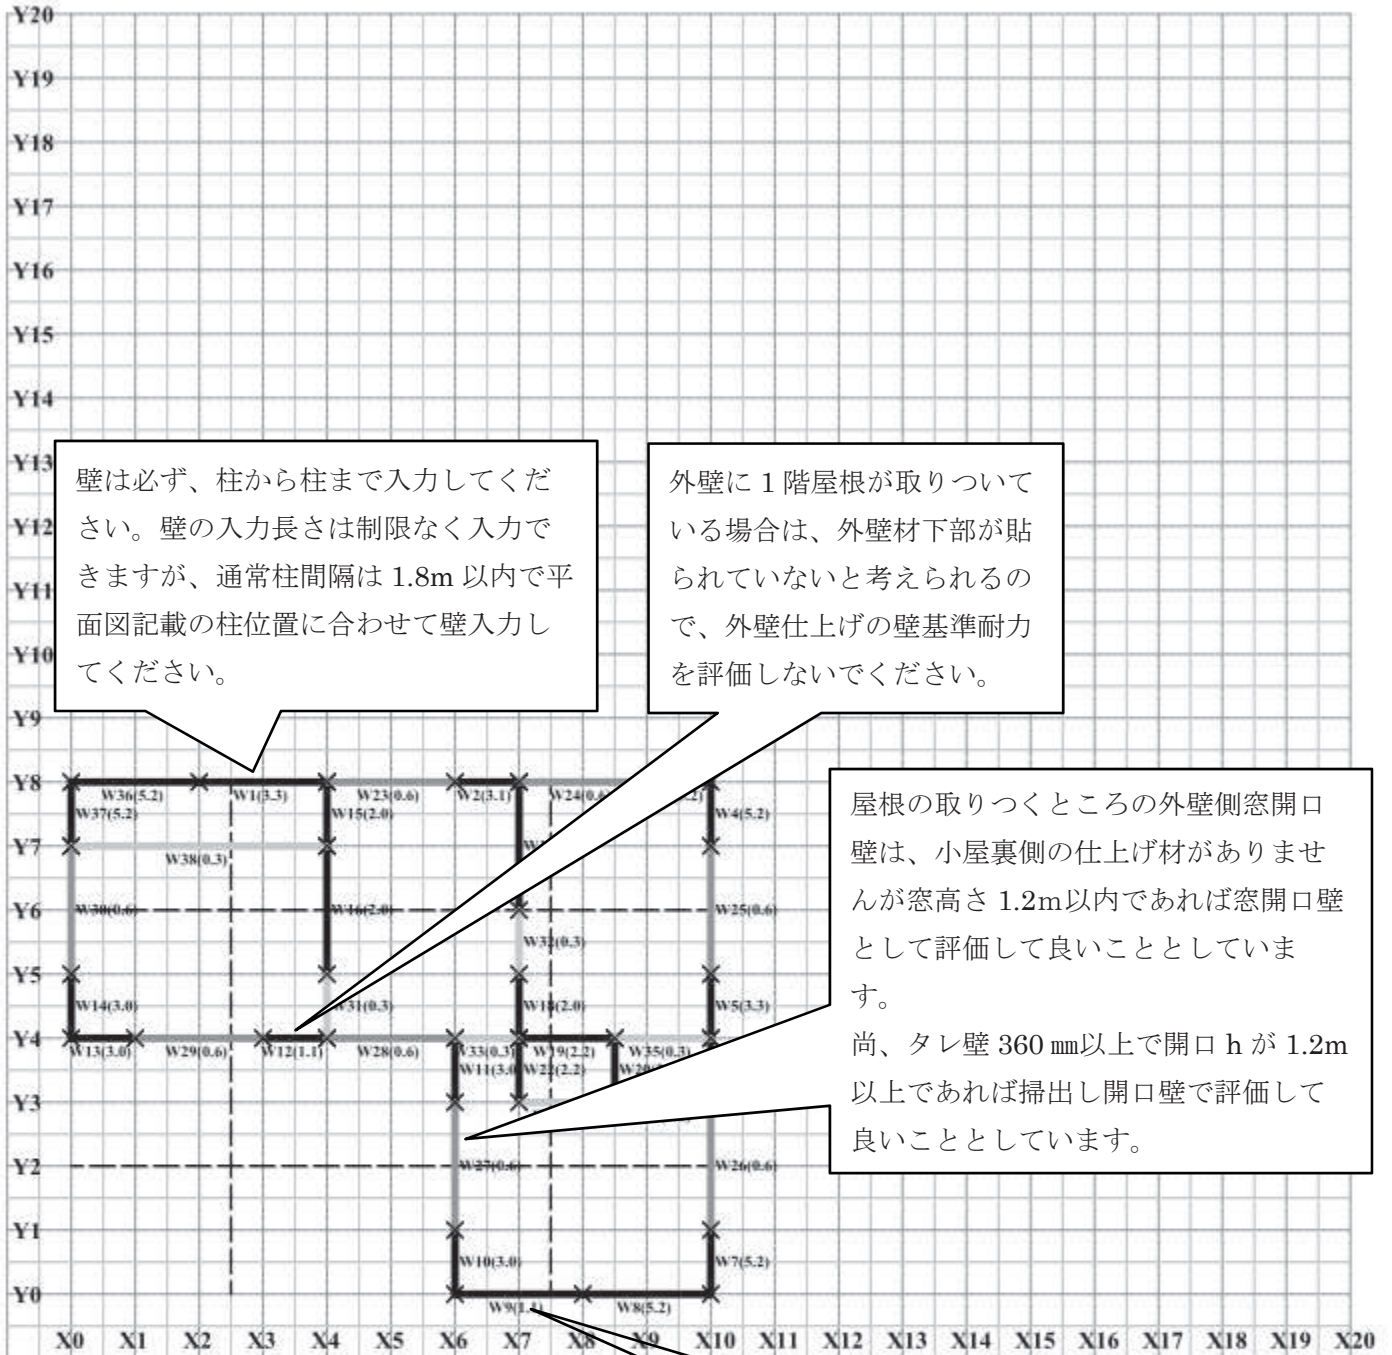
Y20
Y19
Y18
Y17
Y16
Y15
Y14
Y13
Y12
Y11
Y10
Y9
Y8
Y7
Y6
Y5
Y4
Y3
Y2
Y1
Y0

壁は必ず、柱から柱まで入力してください。壁の入力長さは制限なく入力できますが、通常柱間隔は 1.8m 以内で平面図記載の柱位置に合わせて壁入力してください。

外壁に 1 階屋根が取りついている場合は、外壁材下部が貼られていないと考えられるので、外壁仕上げの壁基準耐力を評価しないでください。

屋根の取りつくところの外壁側窓開口壁は、小屋裏側の仕上げ材がありませんが窓高さ 1.2m以内であれば窓開口壁として評価して良いこととしています。
尚、タレ壁 360 ㎜以上で開口 h が 1.2m 以上であれば掃出し開口壁で評価して良いこととしています。

W36(5.2)
W37(5.2)
W1(3.3)
W23(0.6)
W15(2.0)
W2(3.1)
W24(0.6)
W4(5.2)
W38(0.3)
W30(0.6)
W16(2.0)
W25(0.6)
W32(0.3)
W14(3.0)
W31(0.3)
W18(2.0)
W5(3.3)
W13(3.0)
W29(0.6)
W12(1.1)
W28(0.6)
W33(0.3)
W19(2.2)
W35(0.3)
W11(3.0)
W22(2.2)
W20
W27(0.6)
W26(0.6)
W10(3.0)
W7(5.2)
W9(1.4)
W8(5.2)

X0 X1 X2 X3 X4 X5 X6 X7 X8 X9 X10 X11 X12 X13 X14 X15 X16 X17 X18 X19 X20